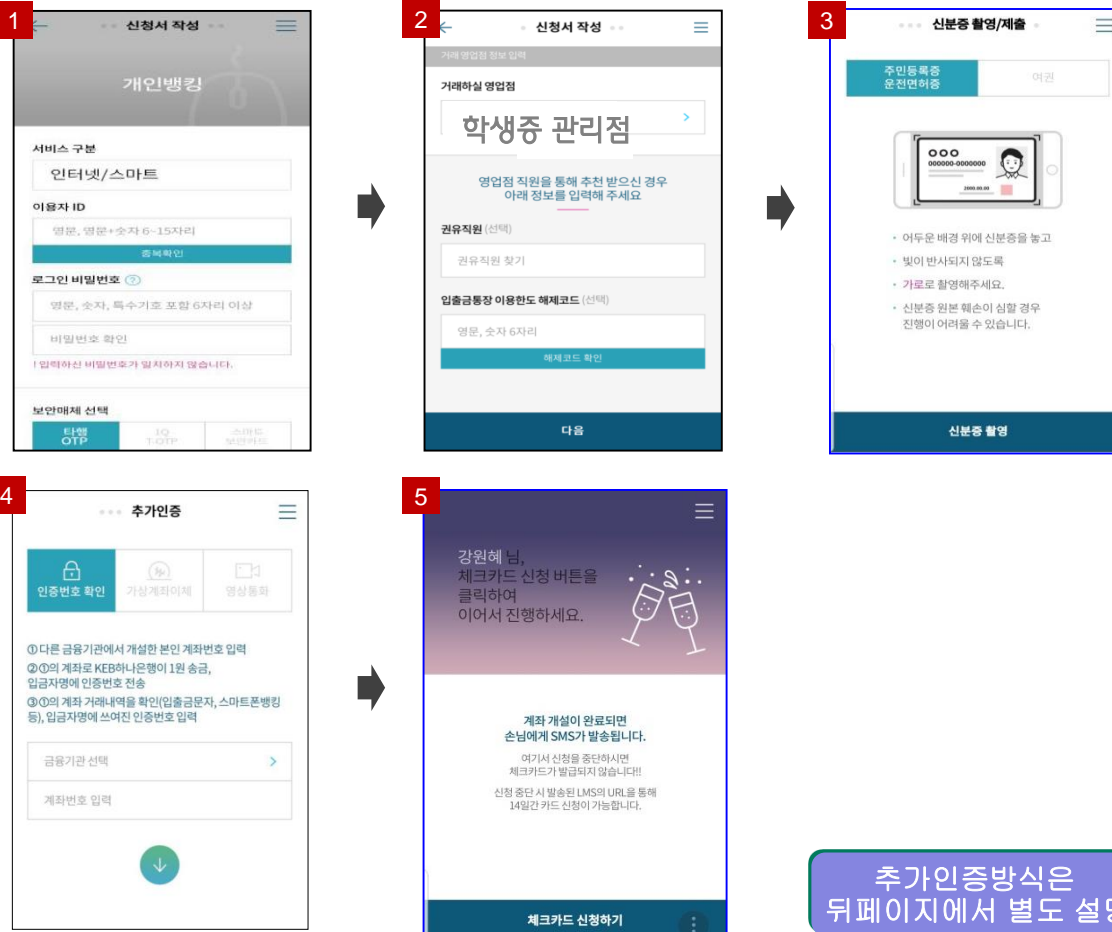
1

신청서 작성

개인뱅킹

서비스 구분

인터넷/스마트

이용자 ID

영문, 영문+숫자 6~15자리

중복확인

로그인 비밀번호

영문, 숫자, 특수기호 포함 6자리 이상

비밀번호 확인

! 입력하신 비밀번호가 일치하지 않습니다.

보안매체 선택

타행 OTP

IQ T-OTP

스마트 보안카드

2

신청서 작성

거래 영업점 정보 입력

거래하실 영업점

학생증 관리점

영업점 직원을 통해 추천 받으신 경우 아래 정보를 입력해 주세요

권유직원 (선택)

권유직원 찾기

입출금통장 이용한도 해제코드 (선택)

영문, 숫자 6자리

해제코드 확인

다음

3

신분증 촬영/제출

주민등록증 운전면허증

여권

000 000000-0000000

2000.00.00

• 어두운 배경 위에 신분증을 놓고

• 빛이 반사되지 않도록

• 가로로 촬영해주세요.

• 신분증 원본 훼손이 심할 경우 진행이 어려울 수 있습니다.

신분증 촬영

4

추가인증

인증번호 확인

가상계좌이체

영상통화

①다른 금융기관에서 개설한 본인 계좌번호 입력

②①의 계좌로 KEB하나은행이 1원 송금, 입금자명에 인증번호 전송

③①의 계좌 거래내역을 확인(입출금문자, 스마트폰뱅킹 등), 입금자명에 쓰여진 인증번호 입력

금융기관 선택

계좌번호 입력

5

강원혜 님, 체크카드 신청 버튼을 클릭하여 이어서 진행하세요.

계좌 개설이 완료되면 손님에게 SMS가 발송됩니다.

여기서 신청을 중단하시면 체크카드가 발급되지 않습니다!!

신청 중단 시 발송된 LMS의 URL을 통해 14일간 카드 신청이 가능합니다.

체크카드 신청하기

추가인증방식은 뒤페이지에서 별도 설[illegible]